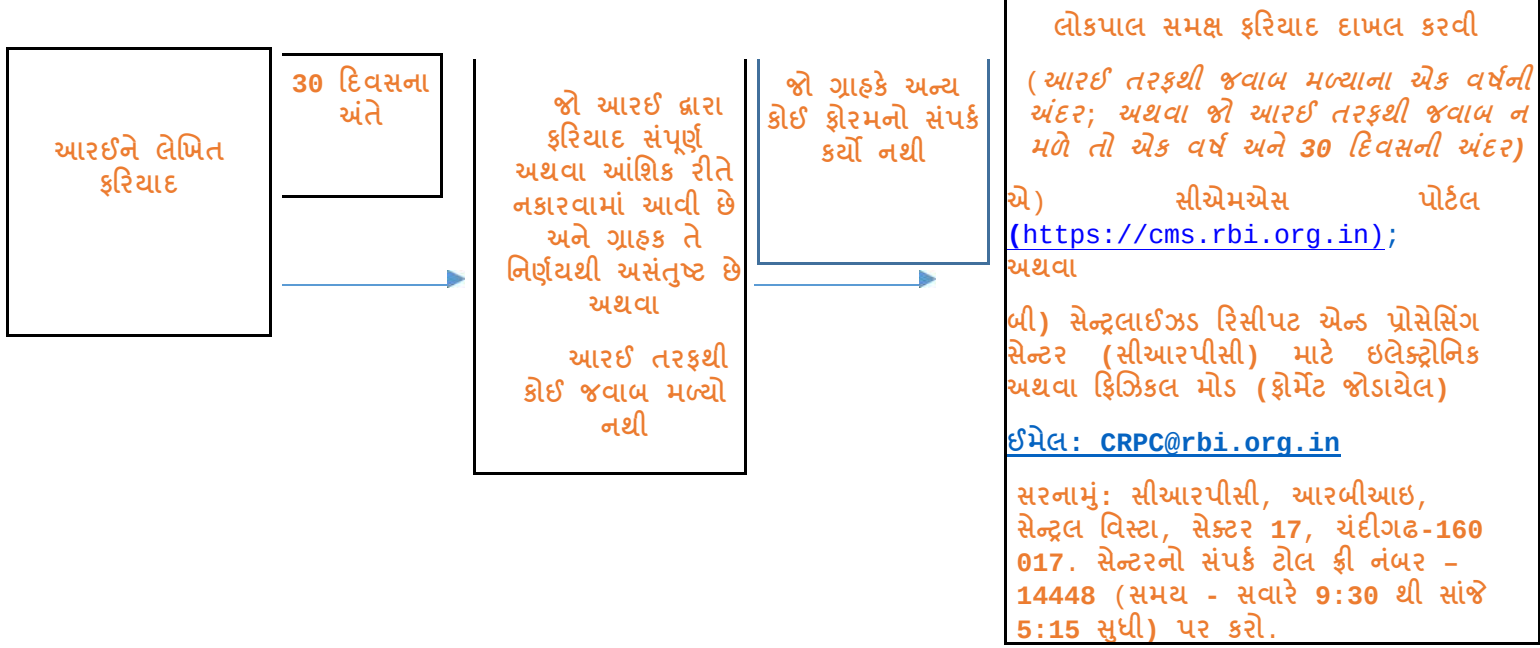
આરઈને લેખિત ફરિયાદ

30 દિવસના અંતે

જો આરઈ દ્વારા ફરિયાદ સંપૂર્ણ અથવા આંશિક રીતે નકારવામાં આવી છે અને ગ્રાહક તે નિર્ણયથી અસંતુષ્ટ છે અથવા

આરઈ તરફથી કોઈ જવાબ મળ્યો નથી

જો ગ્રાહકે અન્ય કોઈ ફોરમનો સંપર્ક કર્યો નથી

લોકપાલ સમક્ષ ફરિયાદ દાખલ કરવી

(આરઈ તરફથી જવાબ મળ્યાના એક વર્ષની અંદર; અથવા જો આરઈ તરફથી જવાબ ન મળે તો એક વર્ષ અને 30 દિવસની અંદર)

એ) સીએમએસ પોર્ટલ (https://cms.rbi.org.in); અથવા

બી) સેન્ટ્રલાઈઝડ રિસીપટ એન્ડ પ્રોસેસિંગ સેન્ટર (સીઆરપીસી) માટે ઇલેક્ટ્રોનિક અથવા ફિઝિકલ મોડ (ફોર્મેટ જોડાયેલ)

ઈમેલ: CRPC@rbi.org.in

સરનામું: સીઆરપીસી, આરબીઆઇ, સેન્ટ્રલ વિસ્ટા, સેક્ટર 17, ચંદીગઢ-160 017. સેન્ટરનો સંપર્ક ટોલ ફ્રી નંબર – 14448 (સમય - સવારે 9:30 થી સાંજે 5:15 સુધી) પર કરો.